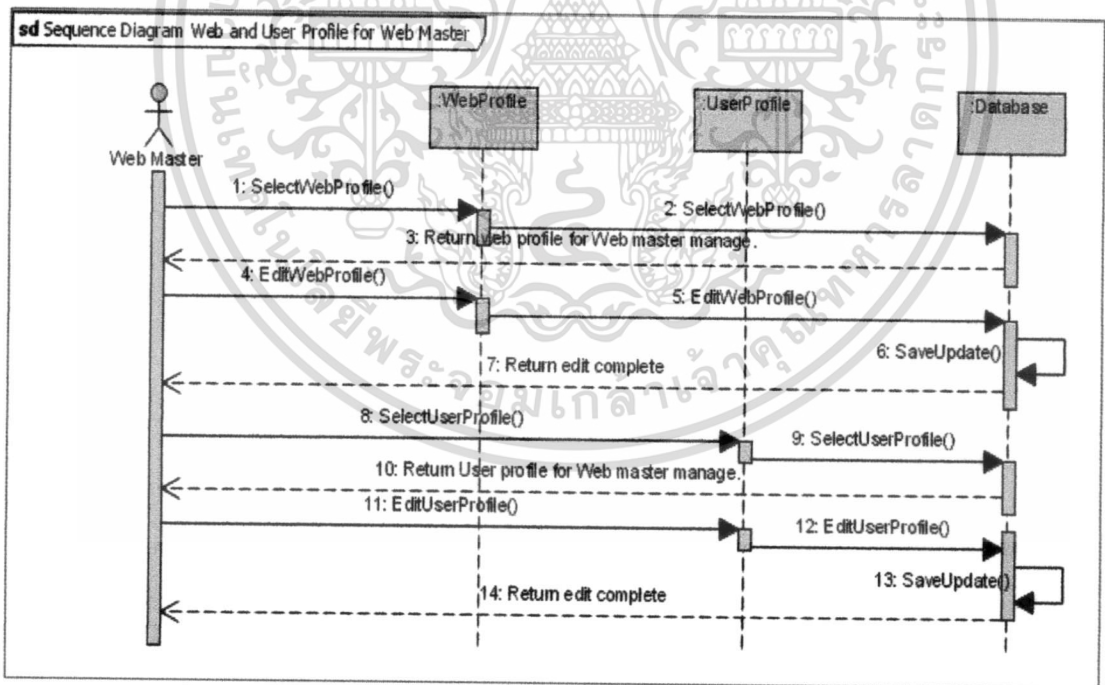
sd Sequence Diagram Web and User Profile for Web Master

Web Master

:WebProfile

:UserProfile

:Database

1: SelectWebProfile()

2: SelectWebProfile()

3: Return web profile for Web master manage.

4: EditWebProfile()

5: EditWebProfile()

6: SaveUpdate()

7: Return edit complete

8: SelectUserProfile()

9: SelectUserProfile()

10: Return User profile for Web master manage.

11: EditUserProfile()

12: EditUserProfile()

13: SaveUpdate()

14: Return edit complete

มหาวิทยาลัยพระจอมเกล้าเจ้าคุณทหารลาดกระบัง